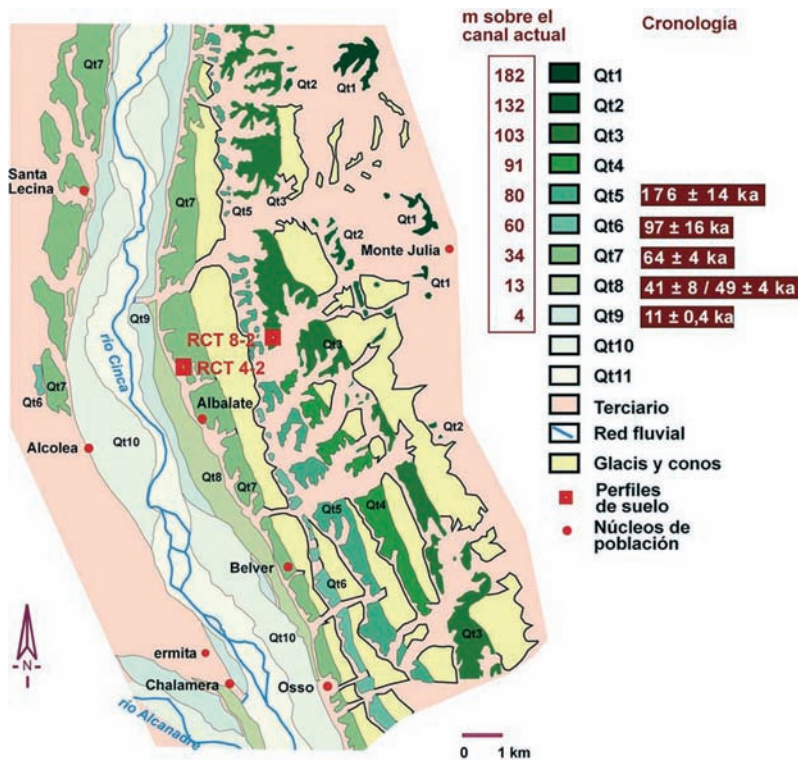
m sobre el canal actual

Cronología

| | | |
|---|---|---|
| 182 | Qt1 | |
| 132 | Qt2 | |
| 103 | Qt3 | |
| 91 | Qt4 | |
| 80 | Qt5 | 176 ± 14 ka |
| 60 | Qt6 | 97 ± 16 ka |
| 34 | Qt7 | 64 ± 4 ka |
| 13 | Qt8 | 41 ± 8 / 49 ± 4 ka |
| 4 | Qt9 | 11 ± 0,4 ka |
| | Qt10 | |
| | Qt11 | |

Terciario
Red fluvial
Glacis y conos
Perfiles de suelo
Núcleos de población

Qt7 Qt2 Qt1 Santa Lecina Qt7 Qt5 Qt3 Qt2 Qt1 Monte Julia Qt1 Qt9 río Cinca RCT 8-2 RCT 4-2 Qt3 Qt7 Qt6 Albalate Alcolea Qt10 Qt8 Qt7 Qt2 Qt5 Qt4 Belver Qt6 Qt10 Qt3 N ermita Chalamera Osso río Alcanadre

0 1 km